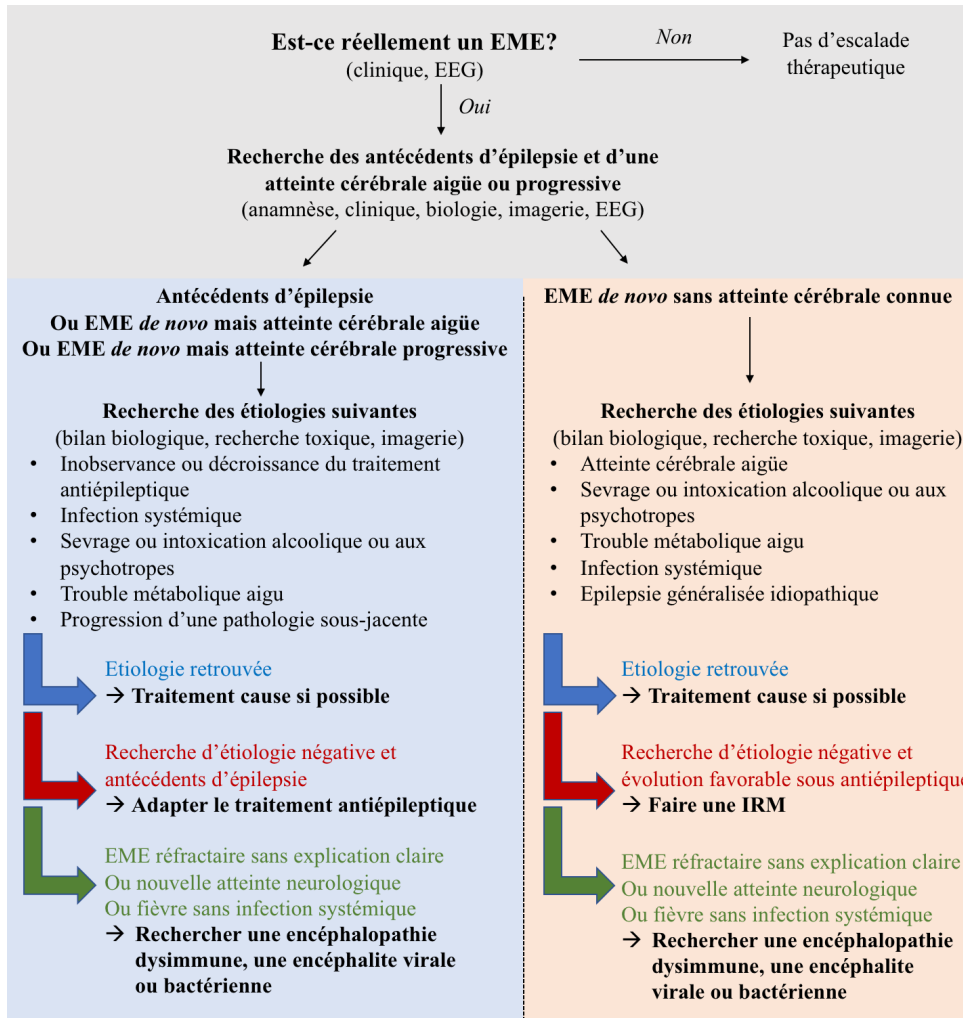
**Est-ce réellement un EME?**
(clinique, EEG)

*Non*

Pas d'escalade thérapeutique

*Oui*

**Recherche des antécédents d'épilepsie et d'une atteinte cérébrale aigüe ou progressive**
(anamnèse, clinique, biologie, imagerie, EEG)

**Antécédents d'épilepsie**
**Ou EME *de novo* mais atteinte cérébrale aigüe**
**Ou EME *de novo* mais atteinte cérébrale progressive**

**Recherche des étiologies suivantes**
(bilan biologique, recherche toxique, imagerie)
- Inobservance ou décroissance du traitement antiépileptique
- Infection systémique
- Sevrage ou intoxication alcoolique ou aux psychotropes
- Trouble métabolique aigu
- Progression d'une pathologie sous-jacente

Etiologie retrouvée
→ **Traitement cause si possible**

Recherche d'étiologie négative et antécédents d'épilepsie
→ **Adapter le traitement antiépileptique**

EME réfractaire sans explication claire
Ou nouvelle atteinte neurologique
Ou fièvre sans infection systémique
→ **Rechercher une encéphalopathie dysimmune, une encéphalite virale ou bactérienne**

**EME *de novo* sans atteinte cérébrale connue**

**Recherche des étiologies suivantes**
(bilan biologique, recherche toxique, imagerie)
- Atteinte cérébrale aigüe
- Sevrage ou intoxication alcoolique ou aux psychotropes
- Trouble métabolique aigu
- Infection systémique
- Epilepsie généralisée idiopathique

Etiologie retrouvée
→ **Traitement cause si possible**

Recherche d'étiologie négative et évolution favorable sous antiépileptique
→ **Faire une IRM**

EME réfractaire sans explication claire
Ou nouvelle atteinte neurologique
Ou fièvre sans infection systémique
→ **Rechercher une encéphalopathie dysimmune, une encéphalite virale ou bactérienne**